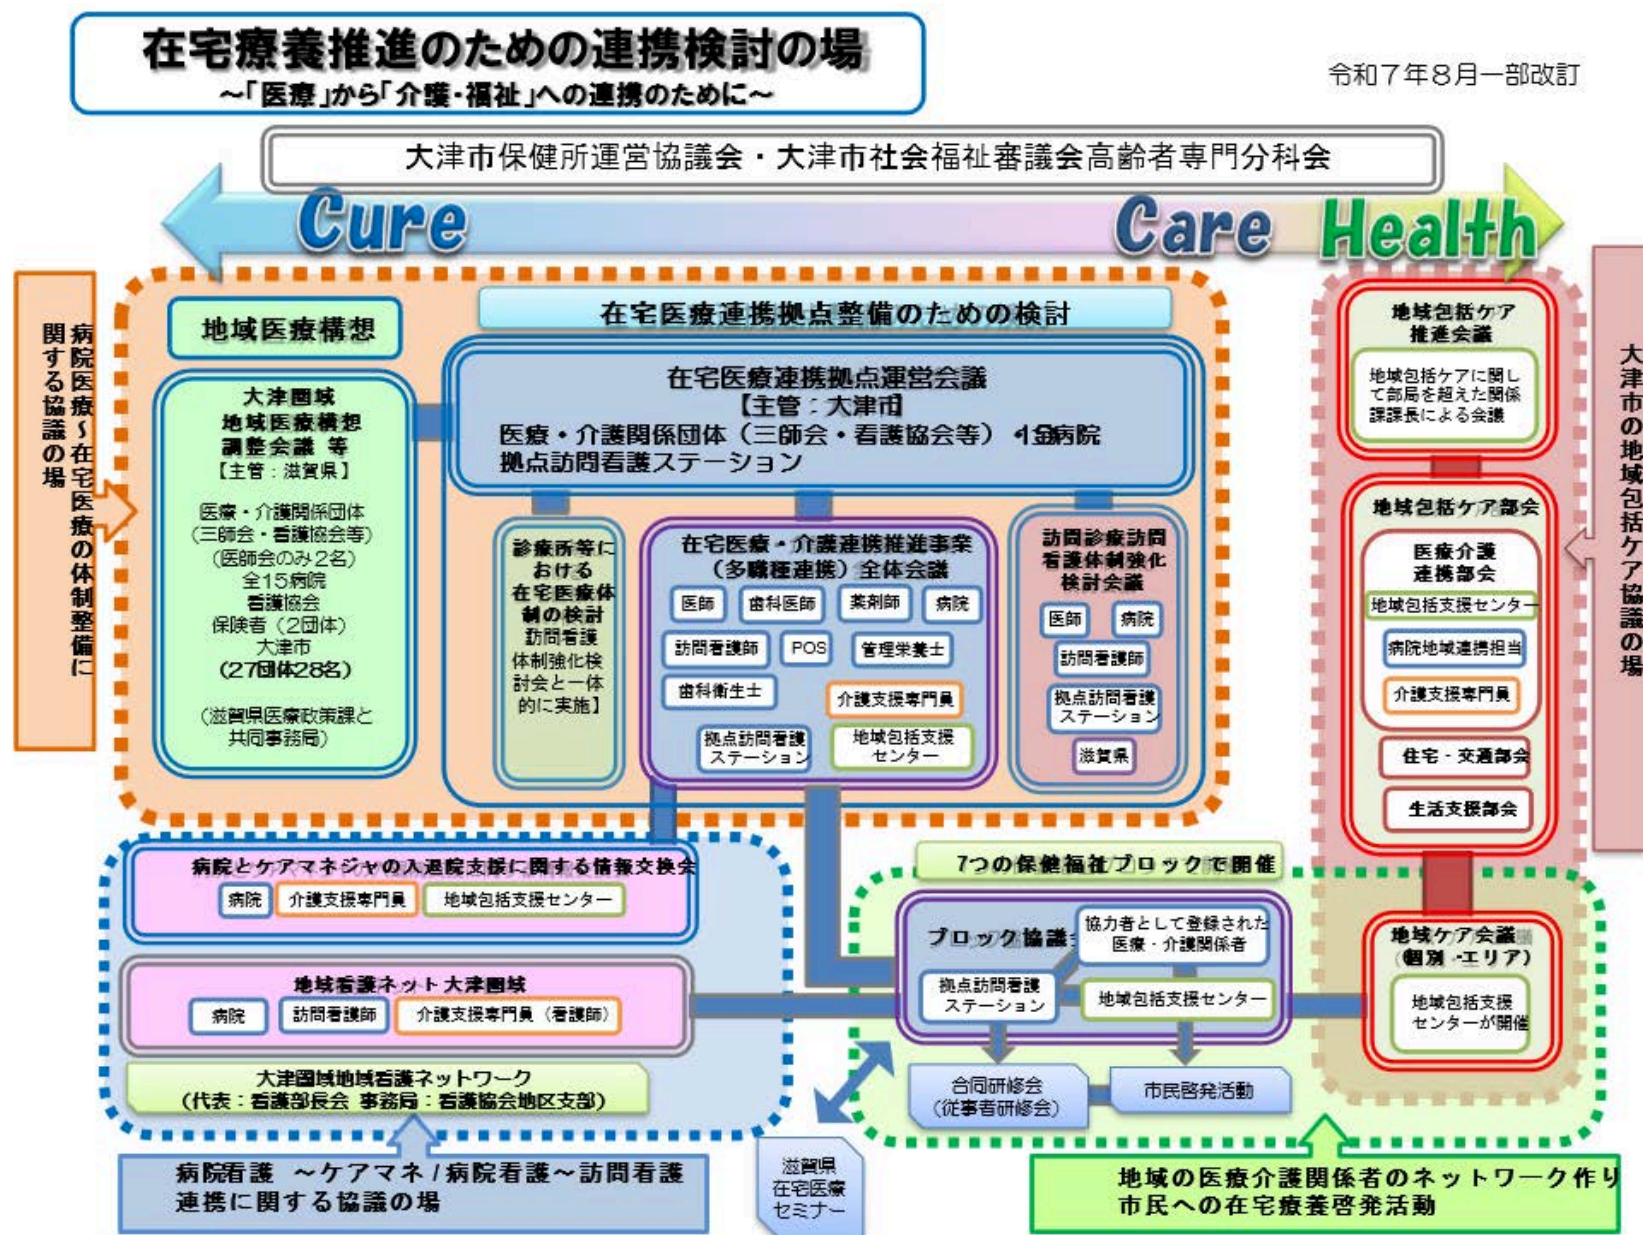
在宅療養推進のための連携検討の場
~「医療」から「介護・福祉」への連携のために~

令和7年8月一部改訂

大津市保健所運営協議会・大津市社会福祉審議会高齢者専門分科会

Cure Care Health

病院医療~在宅医療の体制整備に関する協議の場

地域医療構想

大津圏域
地域医療構想
調整会議 等
【主管:滋賀県】

医療・介護関係団体
(三師会・看護協会等)
(医師会のみ2名)
全15病院
看護協会
保険者(2団体)
大津市
(27団体28名)

(滋賀県医療政策課と共同事務局)

在宅医療連携拠点整備のための検討

在宅医療連携拠点運営会議
【主管:大津市】
医療・介護関係団体(三師会・看護協会等) 4急病院
拠点訪問看護ステーション

診療所等における在宅医療体制の検討
訪問看護体制強化検討会と一体的に実施】

在宅医療・介護連携推進事業
(多職種連携)全体会議
医師 歯科医師 薬剤師 病院
訪問看護師 POS 管理栄養士
歯科衛生士 介護支援専門員
拠点訪問看護ステーション 地域包括支援センター

訪問診療訪問看護体制強化検討会議
医師 病院
訪問看護師
拠点訪問看護ステーション
滋賀県

地域包括ケア推進会議
地域包括ケアに関して部局を超えた関係課課長による会議

地域包括ケア部会
医療介護連携部会
地域包括支援センター
病院地域連携担当
介護支援専門員
住宅・交通部会
生活支援部会

大津市の地域包括ケア協議の場

病院とケアマネジャの入退院支援に関する情報交換会
病院 介護支援専門員 地域包括支援センター

地域看護ネット大津圏域
病院 訪問看護師 介護支援専門員(看護師)

大津圏域地域看護ネットワーク
(代表:看護部長会 事務局:看護協会地区支部)

病院看護 ~ケアマネ/病院看護~訪問看護
連携に関する協議の場

滋賀県在宅医療セミナー

7つの保健福祉ブロックで開催

ブロック協議会
協力者として登録された医療・介護関係者
拠点訪問看護ステーション
地域包括支援センター

合同研修会
(従事者研修会)
市民啓発活動

地域ケア会議
(個別・エリア)
地域包括支援センターが開催

地域の医療介護関係者のネットワーク作り
市民への在宅療養啓発活動